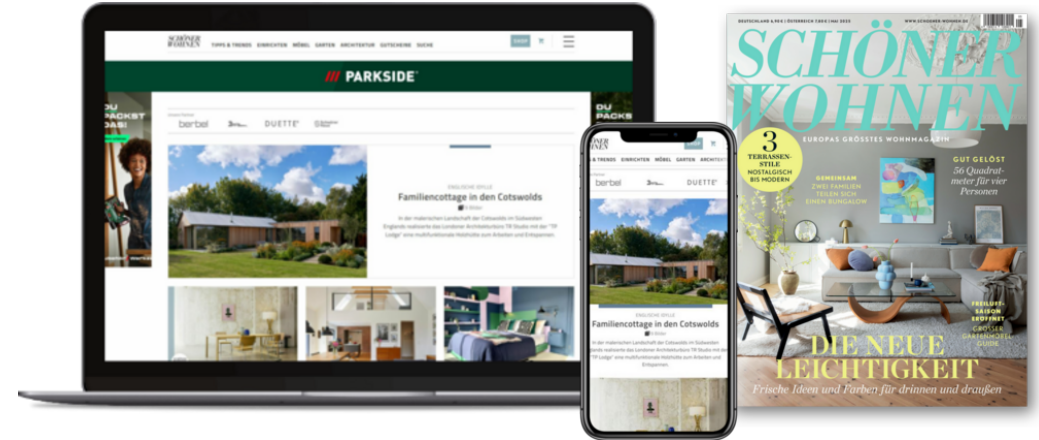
SCHÖNER WOHNEN TIPPS & TRENDS EINRICHTEN MÖBEL GARTEN ARCHITEKTUR GUTSCHEINE SUCHE

PARKSIDE

DU PACKST DAS!

berbel DUETTE

ENGLISCHE IDYLLE

Familiencottage in den Cotswolds

In der malerischen Landschaft der Cotswolds im Südwesten Englands realisierte das Londoner Architekturbüro TR Studio mit der "TF Lodge" eine multifunktionale Holzhütte zum Arbeiten und Entspannen.

SCHÖNER WOHNEN TIPPS & TRENDS EINRICHTEN MÖBEL GARTEN ARCHITEKTUR

berbel DUETTE

ENGLISCHE IDYLLE

Familiencottage in den Cotswolds

In der malerischen Landschaft der Cotswolds im Südwesten Englands realisierte das Londoner Architekturbüro TR Studio mit der "TF Lodge" eine multifunktionale Holzhütte zum Arbeiten und Entspannen.

DEUTSCHLAND 6,90 € | ÖSTERREICH 7,80 € | MAI 2023 WWW.SCHOENER-WOHNEN.DE

SCHÖNER WOHNEN

EUROPAS GRÖSSTES WOHNMAGAZIN

3 TERRASSEN-STILE NOSTALGISCH BIS MODERN

GEMEINSAM ZWEI FAMILIEN TEILEN SICH EINEN BUNGALOW

GUT GELÖST 56 Quadratmeter für vier Personen

FREILUFT-SAISON ERÖFFNET GROSSER GARTENMÖBEL-GUIDE

DIE NEUE LEICHTIGKEIT

Frische Ideen und Farben für drinnen und draußen